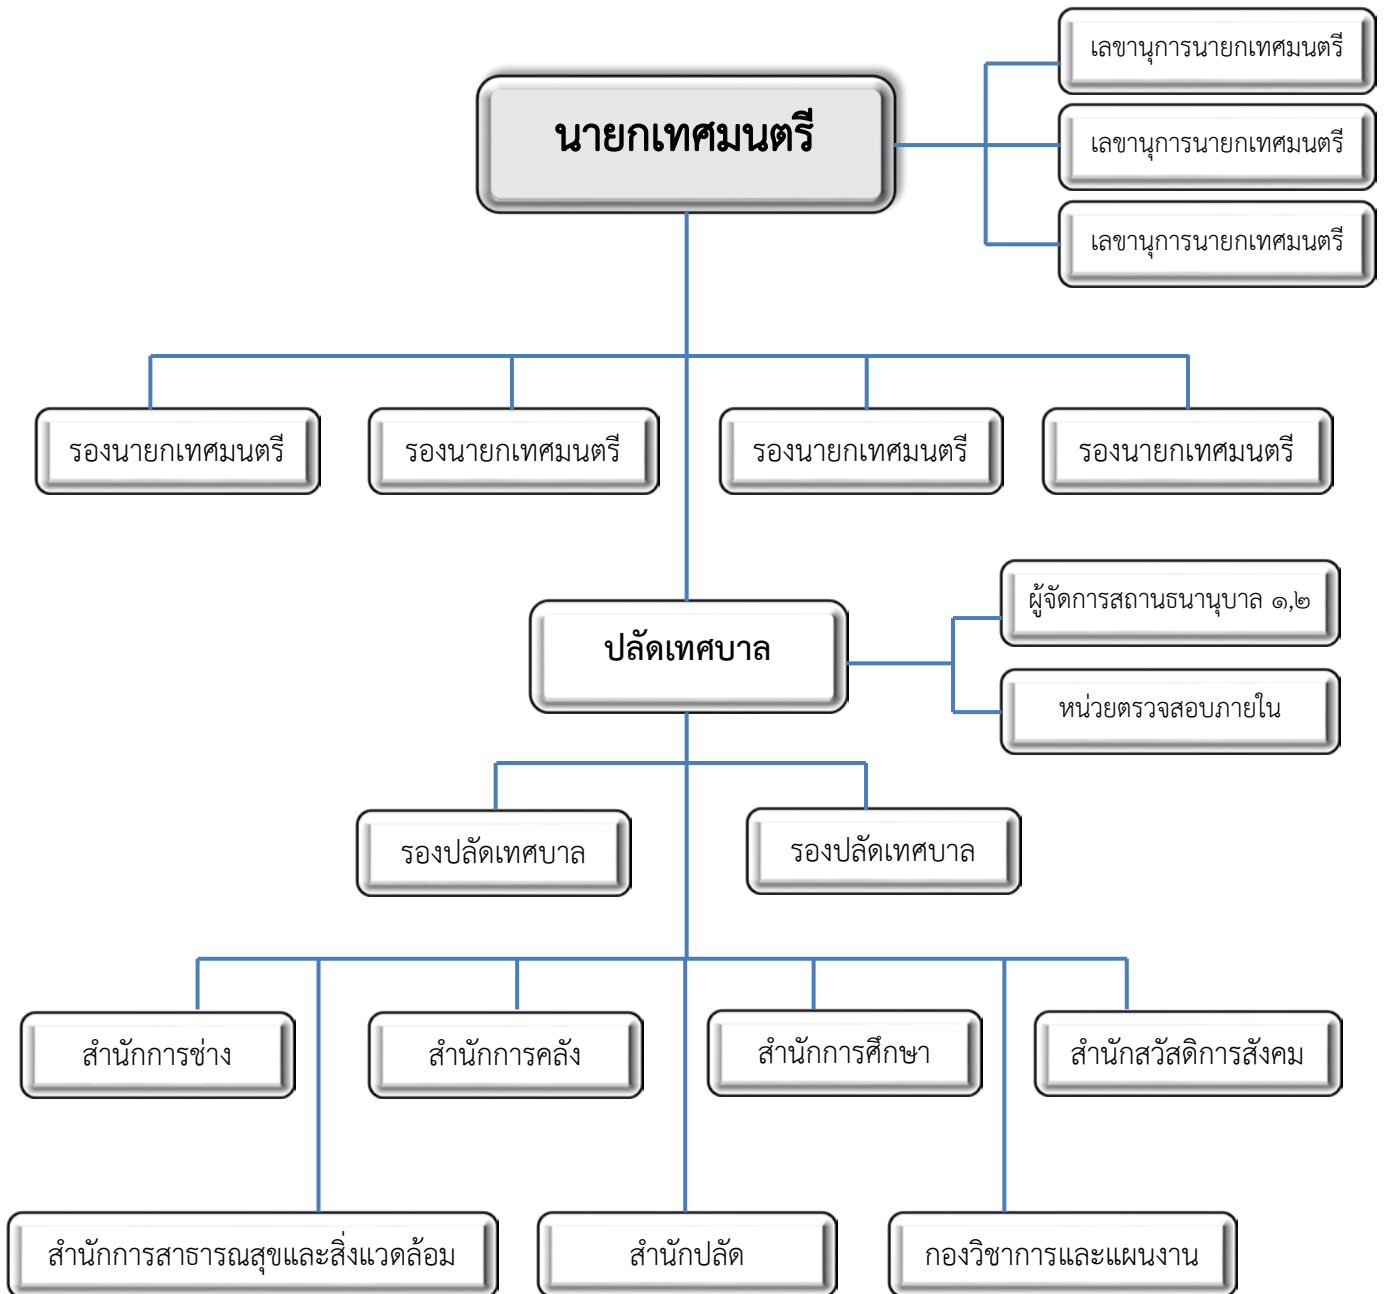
นายกเทศมนตรี

เลขานุการนายกเทศมนตรี

เลขานุการนายกเทศมนตรี

เลขานุการนายกเทศมนตรี

รองนายกเทศมนตรี

รองนายกเทศมนตรี

รองนายกเทศมนตรี

รองนายกเทศมนตรี

ปลัดเทศบาล

ผู้จัดการสถานธนานุบาล ๑,๒

หน่วยตรวจสอบภายใน

รองปลัดเทศบาล

รองปลัดเทศบาล

สำนักการช่าง

สำนักการคลัง

สำนักการศึกษา

สำนักสวัสดิการสังคม

สำนักการสาธารณสุขและสิ่งแวดล้อม

สำนักปลัด

กองวิชาการและแผนงาน